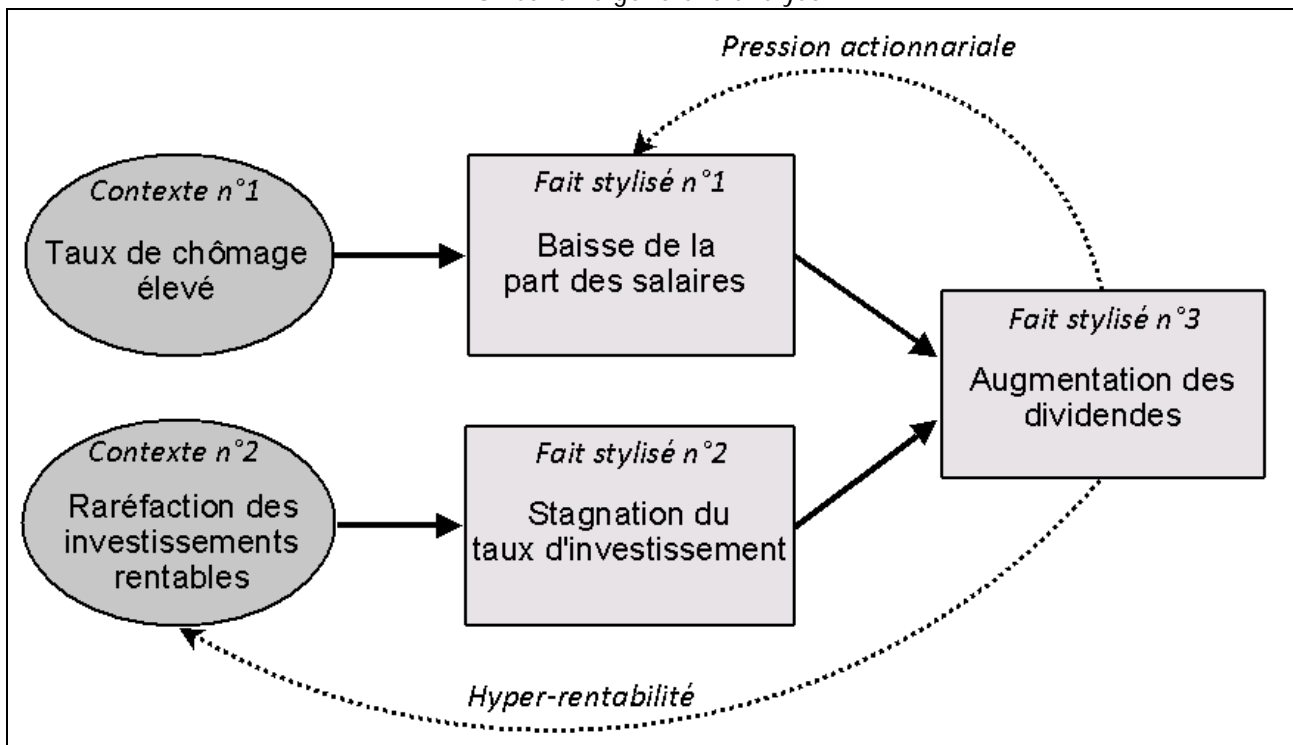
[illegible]

Pression actionnariale

Contexte n°1

Taux de chômage élevé

Fait stylisé n°1

Baisse de la part des salaires

Fait stylisé n°3

Augmentation des dividendes

Contexte n°2

Raréfaction des investissements rentables

Fait stylisé n°2

Stagnation du taux d'investissement

Hyper-rentabilité